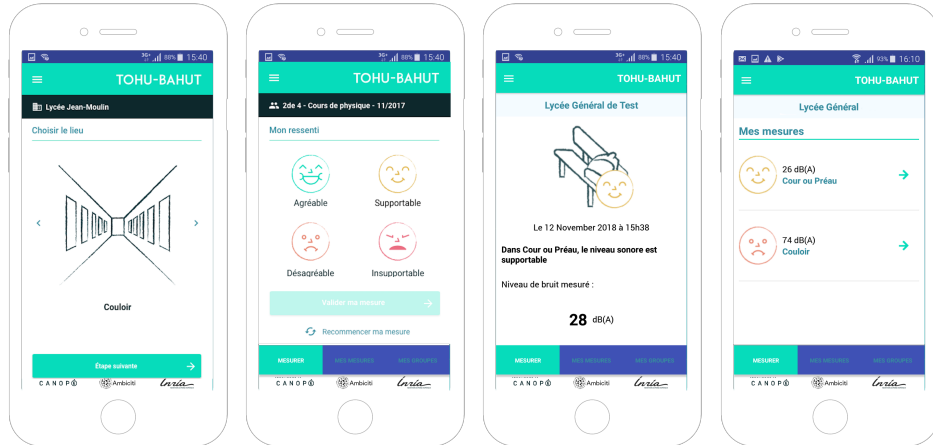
88% 15:40

TOHU-BAHUT

Lycée Jean-Moulin

Choisir le lieu

Couloir

Étape suivante

CANOPÉ Ambiciti Inria

88% 15:40

TOHU-BAHUT

2de 4 - Cours de physique - 11/2017

Mon ressenti

Agréable

Supportable

Désagréable

Insupportable

Valider ma mesure

Recommencer ma mesure

MESURER MES MESURES MES GROUPES

CANOPÉ Ambiciti Inria

88% 15:40

TOHU-BAHUT

Lycée Général de Test

Le 12 November 2018 à 15h38

Dans Cour ou Préau, le niveau sonore est supportable

Niveau de bruit mesuré :

28 dB(A)

MESURER MES MESURES MES GROUPES

CANOPÉ Ambiciti Inria

93% 16:10

TOHU-BAHUT

Lycée Général

Mes mesures

26 dB(A)
Cour ou Préau

74 dB(A)
Couloir

MESURER MES MESURES MES GROUPES

CANOPÉ Ambiciti Inria